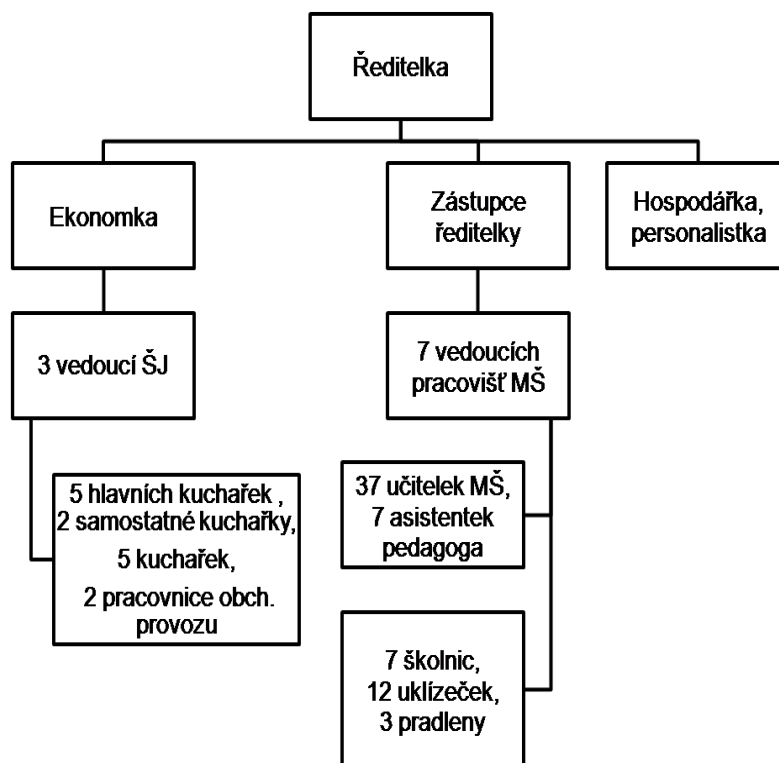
Ředitelka

Ekonomka

Zástupce ředitelky

Hospodářka, personalistka

3 vedoucí ŠJ

7 vedoucích pracovišť MŠ

5 hlavních kuchařek , 2 samostatné kuchařky, 5 kuchařek, 2 pracovnice obch. provozu

37 učitelek MŠ, 7 asistentek pedagoga

7 školnic, 12 uklízeček, 3 pradleny